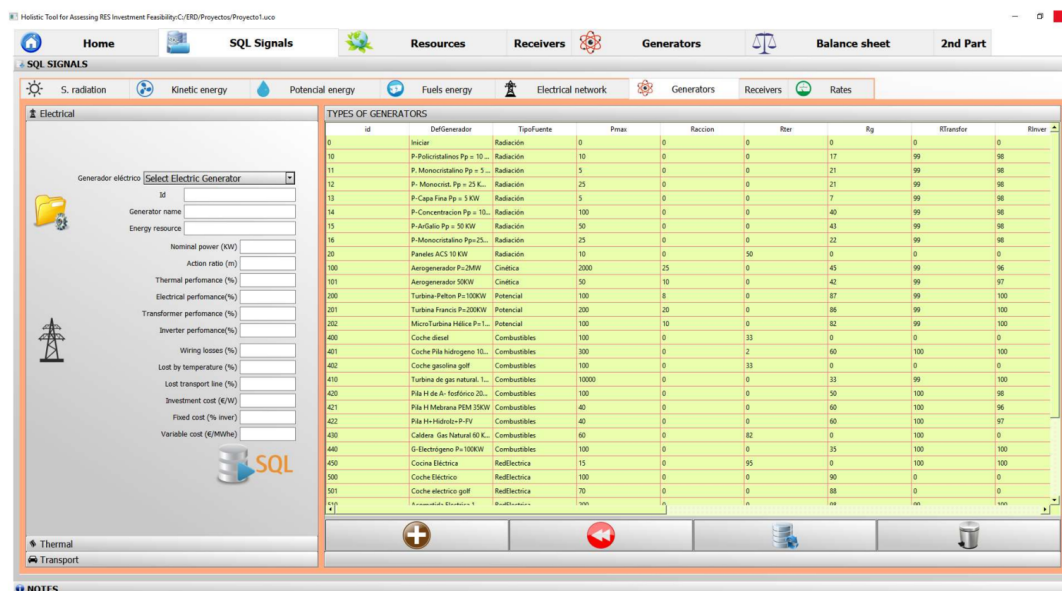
Holistic Tool for Assessing RES Investment Feasibility:C:/ERD/Proyectos/Proyecto1.uco

Home | SQL Signals | Resources | Receivers | Generators | Balance sheet | 2nd Part

SQL SIGNALS

S. radiation | Kinetic energy | Potencial energy | Fuels energy | Electrical network | Generators | Receivers | Rates

Electrical

Generador eléctrico Select Electric Generator
Id
Generator name
Energy resource
Nominal power (KW)
Action ratio (m)
Thermal perfomance (%)
Electrical perfomance(%)
Transformer perfomance (%)
Inverter perfomance(%)
Wiring losses (%)
Lost by temperature (%)
Lost transport line (%)
Investment cost (€/W)
Fixed cost (% inver)
Variable cost (€/MWhe)

SQL

Thermal
Transport

TYPES OF GENERATORS

| id | DefGenerador | TipoFuente | Pmax | Raccion | Rter | Rg | RTransfor | RInver |
|---|---|---|---|---|---|---|---|---|
| 0 | Iniciar | Radiación | 0 | 0 | 0 | 0 | 0 | 0 |
| 10 | P-Policristalinos Pp = 10 ... | Radiación | 10 | 0 | 0 | 17 | 99 | 98 |
| 11 | P. Monocristalino Pp = 5 ... | Radiación | 5 | 0 | 0 | 21 | 99 | 98 |
| 12 | P- Monocrist. Pp = 25 K... | Radiación | 25 | 0 | 0 | 21 | 99 | 98 |
| 13 | P-Capa Fina Pp = 5 KW | Radiación | 5 | 0 | 0 | 7 | 99 | 98 |
| 14 | P-Concentracion Pp = 10... | Radiación | 100 | 0 | 0 | 40 | 99 | 98 |
| 15 | P-ArGalio Pp = 50 KW | Radiación | 50 | 0 | 0 | 43 | 99 | 98 |
| 16 | P-Monocristalino Pp=25... | Radiación | 25 | 0 | 0 | 22 | 99 | 98 |
| 20 | Paneles ACS 10 KW | Radiación | 10 | 0 | 50 | 0 | 0 | 0 |
| 100 | Aerogenerador P=2MW | Cinética | 2000 | 25 | 0 | 45 | 99 | 96 |
| 101 | Aerogenerador 50KW | Cinética | 50 | 10 | 0 | 42 | 99 | 97 |
| 200 | Turbina-Pelton P=100KW | Potencial | 100 | 8 | 0 | 87 | 99 | 100 |
| 201 | Turbina Francis P=200KW | Potencial | 200 | 20 | 0 | 86 | 99 | 100 |
| 202 | MicroTurbina Hélice P=1... | Potencial | 100 | 10 | 0 | 82 | 99 | 100 |
| 400 | Coche diesel | Combustibles | 100 | 0 | 33 | 0 | 0 | 0 |
| 401 | Coche Pila hidrogeno 10... | Combustibles | 300 | 0 | 2 | 60 | 100 | 100 |
| 402 | Coche gasolina golf | Combustibles | 100 | 0 | 33 | 0 | 0 | 0 |
| 410 | Turbina de gas natural. 1... | Combustibles | 10000 | 0 | 0 | 33 | 99 | 100 |
| 420 | Pila H de A- fosfórico 20... | Combustibles | 100 | 0 | 0 | 50 | 100 | 98 |
| 421 | Pila H Mebrana PEM 35KW | Combustibles | 40 | 0 | 0 | 60 | 100 | 96 |
| 422 | Pila H+Hidrolz+P-FV | Combustibles | 40 | 0 | 0 | 60 | 100 | 97 |
| 430 | Caldera Gas Natural 60 K... | Combustibles | 60 | 0 | 82 | 0 | 100 | 0 |
| 440 | G-Electrógeno P=100KW | Combustibles | 100 | 0 | 0 | 35 | 100 | 100 |
| 450 | Cocina Eléctrica | RedElectrica | 15 | 0 | 95 | 0 | 100 | 100 |
| 500 | Coche Eléctrico | RedElectrica | 100 | 0 | 0 | 90 | 0 | 0 |
| 501 | Coche electrico golf | RedElectrica | 70 | 0 | 0 | 88 | 0 | 0 |
| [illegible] | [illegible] | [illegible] | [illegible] | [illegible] | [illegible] | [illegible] | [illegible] | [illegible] |

NOTES